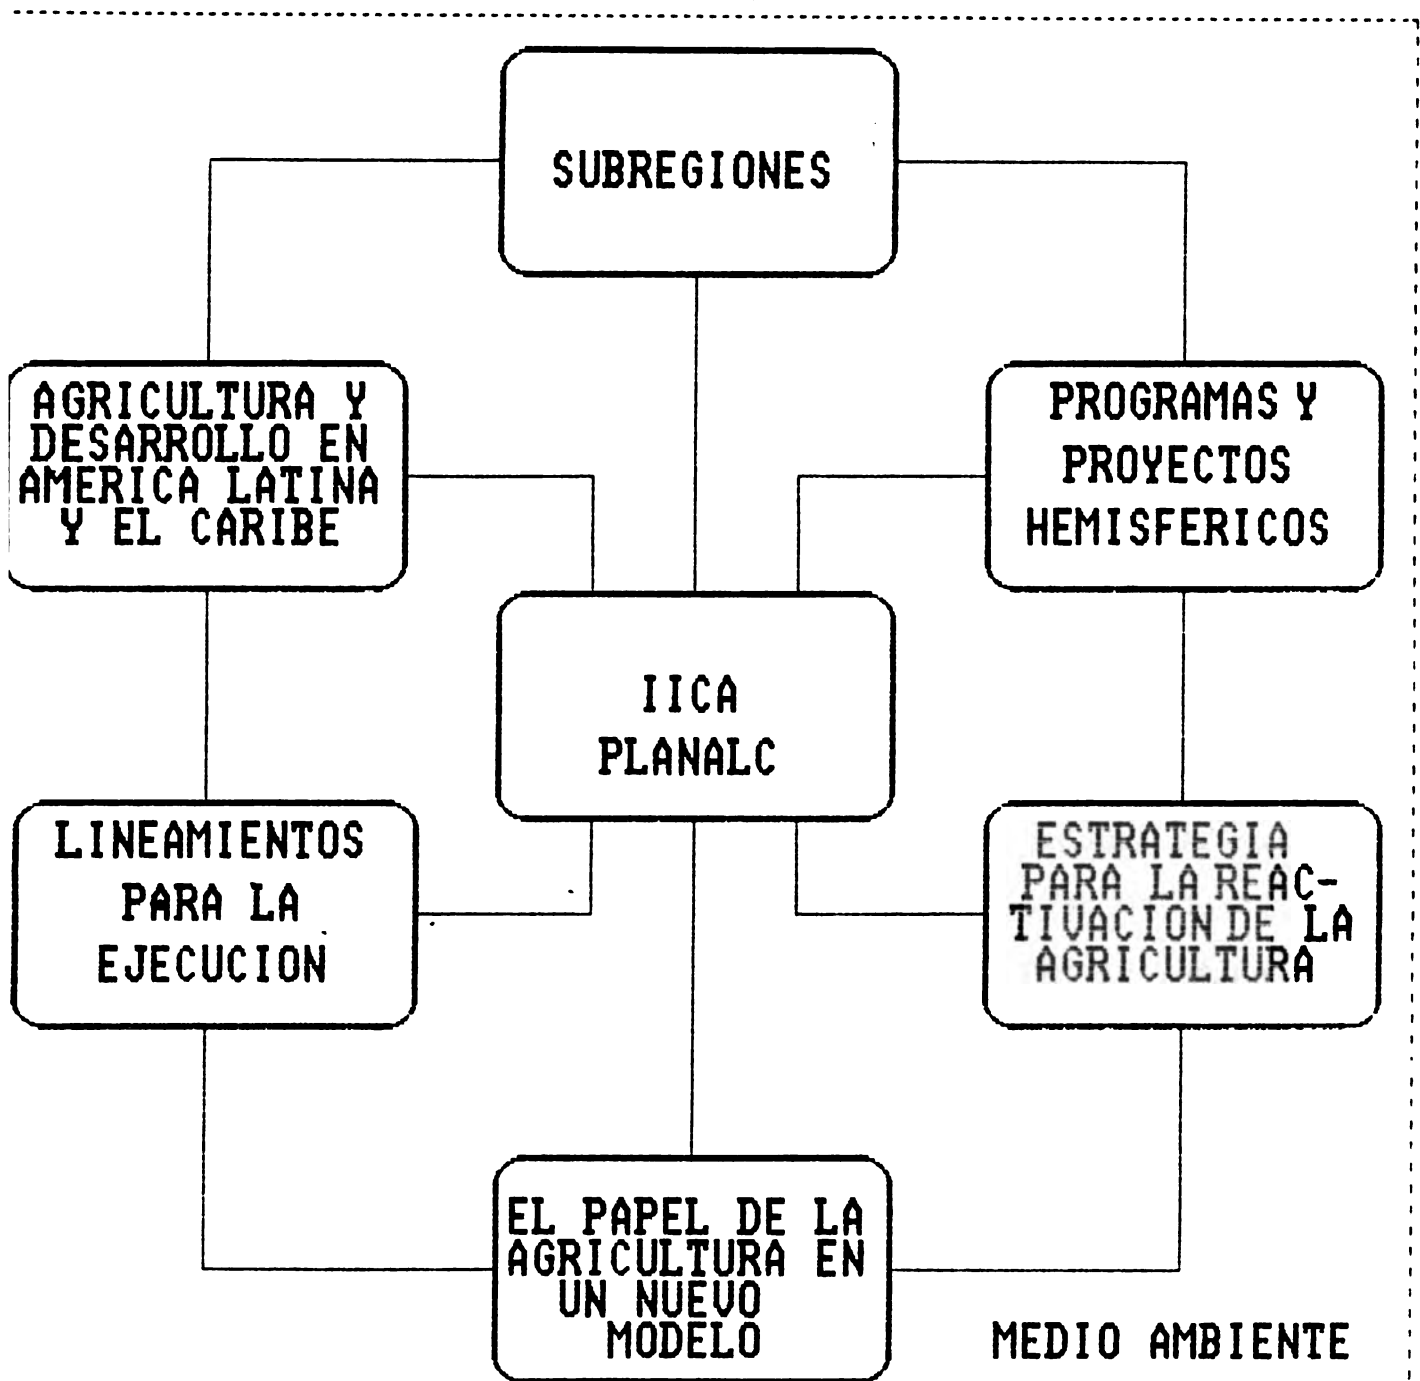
SUBREGIONES

AGRICULTURA Y DESARROLLO EN AMERICA LATINA Y EL CARIBE

PROGRAMAS Y PROYECTOS HEMISFERICOS

IICA
PLANALC

LINEAMIENTOS PARA LA EJECUCION

ESTRATEGIA PARA LA REACTIVACION DE LA AGRICULTURA

EL PAPEL DE LA AGRICULTURA EN UN NUEVO MODELO

MEDIO AMBIENTE